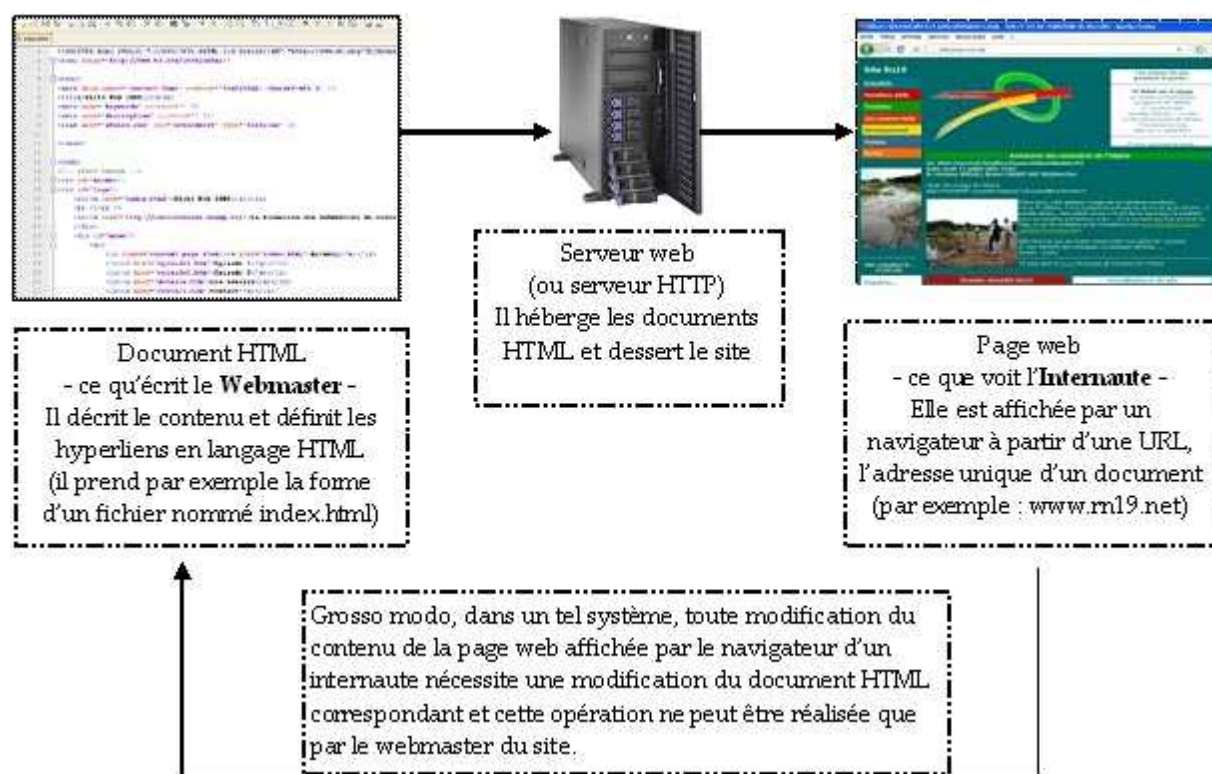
Serveur web
(ou serveur HTTP)
Il héberge les documents HTML et dessert le site

Document HTML
- ce qu'écrit le **Webmaster** -
Il décrit le contenu et définit les hyperliens en langage HTML
(il prend par exemple la forme d'un fichier nommé index.html)

Page web
- ce que voit l'**Internaute** -
Elle est affichée par un navigateur à partir d'une URL, l'adresse unique d'un document
(par exemple : www.rn19.net)

Grosso modo, dans un tel système, toute modification du contenu de la page web affichée par le navigateur d'un internaute nécessite une modification du document HTML correspondant et cette opération ne peut être réalisée que par le webmaster du site.